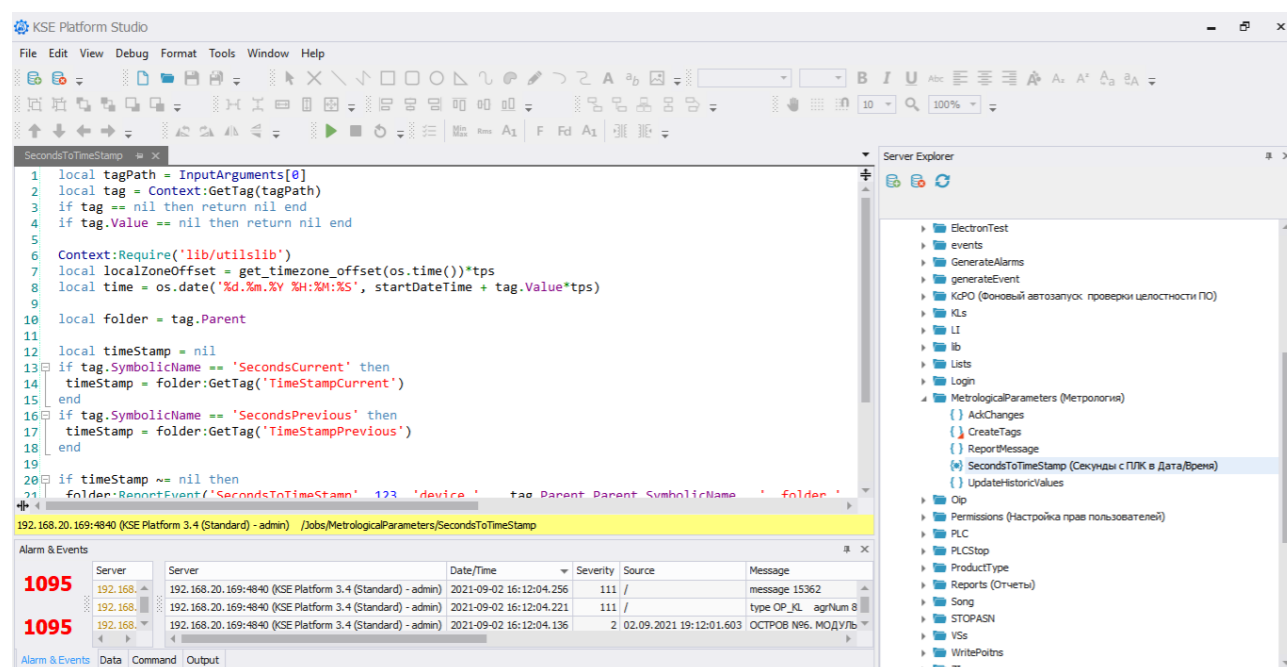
KSE Platform Studio

File Edit View Debug Format Tools Window Help

100%

SecondsToTimeStamp

1 local tagPath = InputArguments[0]
2 local tag = Context:GetTag(tagPath)
3 if tag == nil then return nil end
4 if tag.Value == nil then return nil end
5
6 Context:Require('lib/utilslib')
7 local localZoneOffset = get_timezone_offset(os.time())*tps
8 local time = os.date('%d.%m.%Y %H:%M:%S', startDateTime + tag.Value*tps)
9
10 local folder = tag.Parent
11
12 local timeStamp = nil
13 if tag.SymbolicName == 'SecondsCurrent' then
14 timeStamp = folder:GetTag('TimeStampCurrent')
15 end
16 if tag.SymbolicName == 'SecondsPrevious' then
17 timeStamp = folder:GetTag('TimeStampPrevious')
18 end
19
20 if timeStamp ~= nil then
21 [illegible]

192.168.20.169:4840 (KSE Platform 3.4 (Standard) - admin) /Jobs/MetrologicalParameters/SecondsToTimeStamp

Alarm & Events

1095

1095

| Server |
|---|
| 192.168. |
| 192.168. |
| 192.168. |

| Server | Date/Time | Severity | Source | Message |
|---|---|---|---|---|
| 192.168.20.169:4840 (KSE Platform 3.4 (Standard) - admin) | 2021-09-02 16:12:04.256 | 111 | / | message 15362 |
| 192.168.20.169:4840 (KSE Platform 3.4 (Standard) - admin) | 2021-09-02 16:12:04.221 | 111 | / | type OP_KL agrNum 8 |
| 192.168.20.169:4840 (KSE Platform 3.4 (Standard) - admin) | 2021-09-02 16:12:04.136 | 2 | 02.09.2021 19:12:01.603 | ОСТРОВ №6. МОДУЛЬ |

Alarm & Events Data Command Output

Server Explorer

ElectronTest
events
GenerateAlarms
generateEvent
КсРО (Фоновый автозапуск проверки целостности ПО)
KLs
LI
lib
Lists
Login
MetrologicalParameters (Метрология)
AckChanges
CreateTags
ReportMessage
SecondsToTimeStamp (Секунды с ПЛК в Дата/Время)
UpdateHistoricValues
Oip
Permissions (Настройка прав пользователей)
PLC
PLCStop
ProductType
Reports (Отчеты)
Song
STOPASN
VSs
WritePoitns